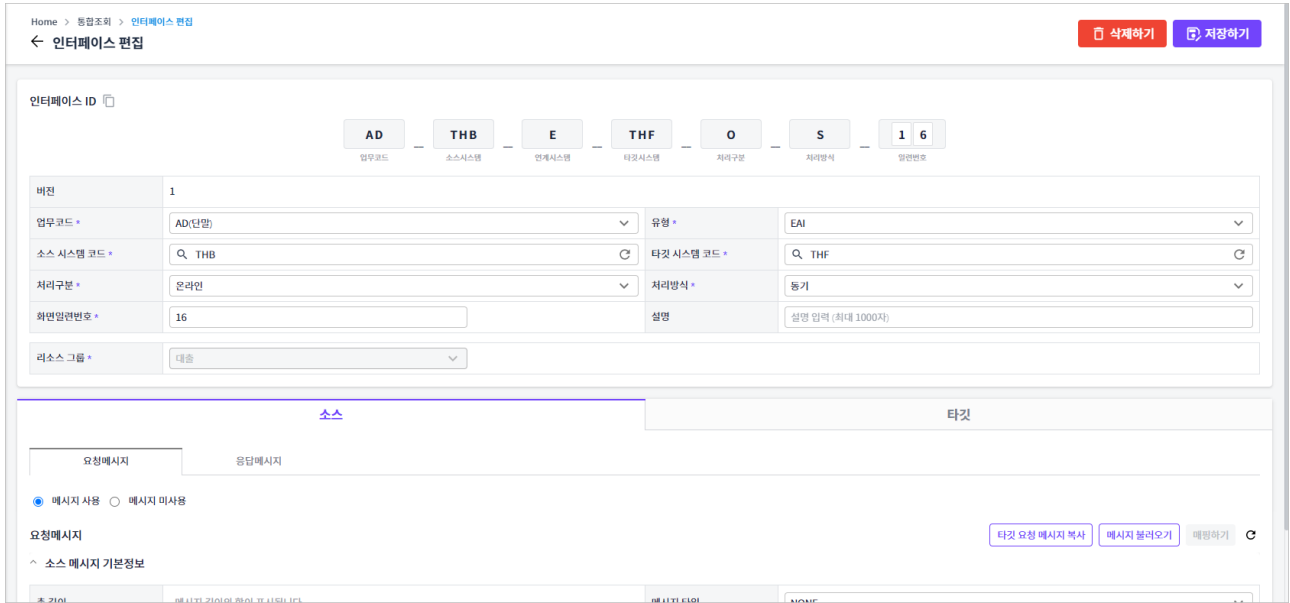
Home > 통합조회 > 인터페이스 편집

← 인터페이스 편집

삭제하기 저장하기

인터페이스 ID

AD _ THB _ E _ THF _ O _ S _ 1 6

업무코드 소스시스템 연계시스템 타깃시스템 처리구분 처리방식 일련번호

| 버전 | 1 | | |
|---|---|---|---|
| 업무코드 * | AD(단말) | 유형 * | EAI |
| 소스 시스템 코드 * | THB | 타깃 시스템 코드 * | THF |
| 처리구분 * | 온라인 | 처리방식 * | 동기 |
| 화면일련번호 * | 16 | 설명 | 설명 입력 (최대 1000자) |

| 리소스 그룹 * | 대출 |
|---|---|

소스

타깃

요청메시지

응답메시지

메시지 사용 메시지 미사용

요청메시지

타깃 요청 메시지 복사 메시지 불러오기 매핑하기

^ 소스 메시지 기본정보

총 길이 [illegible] 메시지 타입 NONE